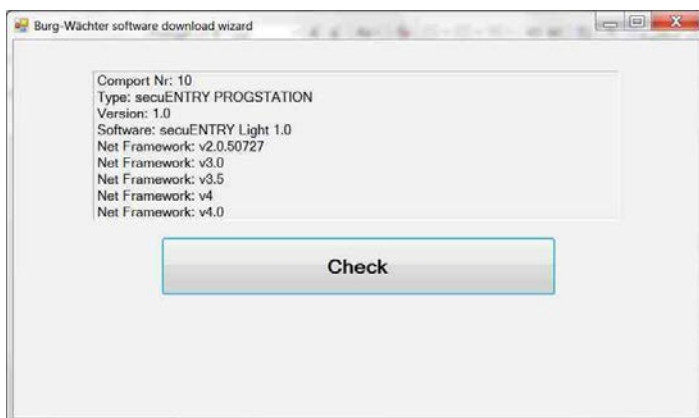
Burg-Wächter software download wizard

Comport Nr: 10
Type: secuENTRY PROGSTATION
Version: 1.0
Software: secuENTRY Light 1.0
Net Framework: v2.0.50727
Net Framework: v3.0
Net Framework: v3.5
Net Framework: v4
Net Framework: v4.0

Check